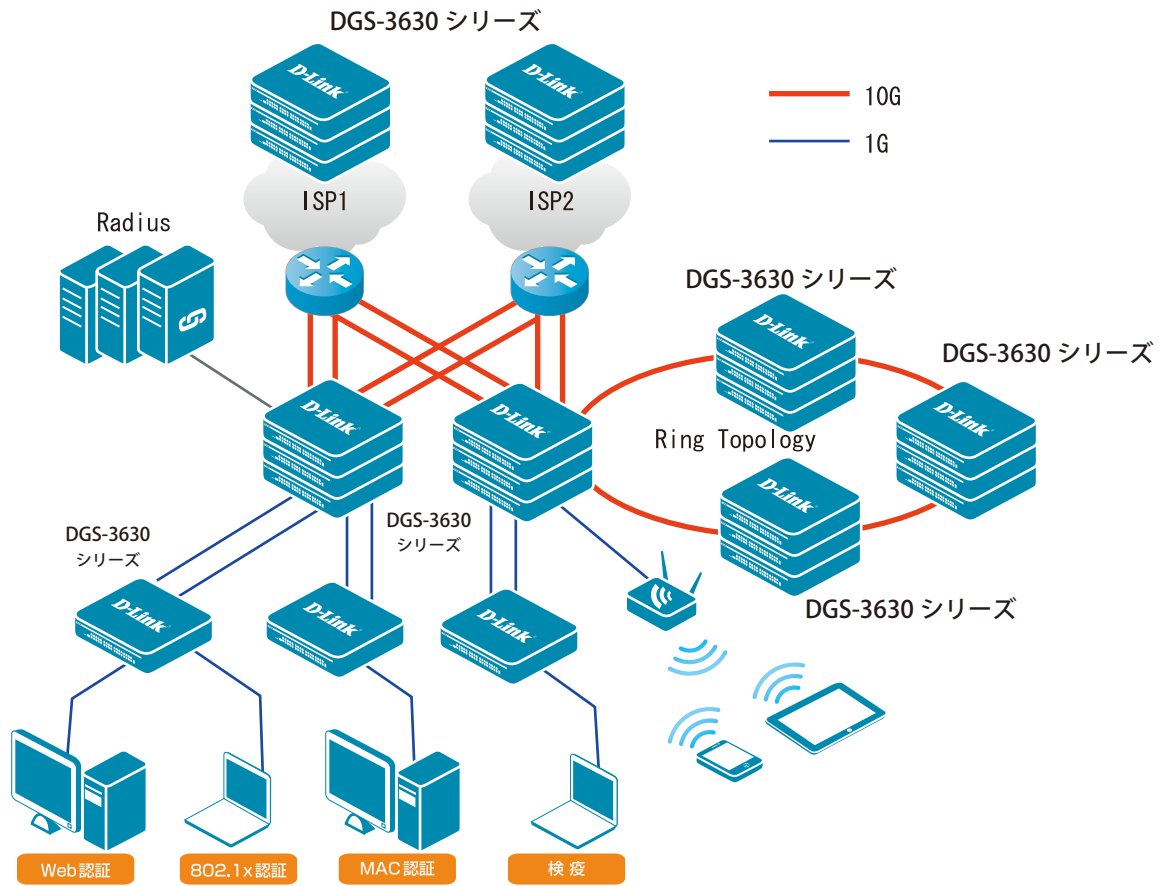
DGS-3630 シリーズ

D-Link

D-Link

10G

1G

ISP1

ISP2

Radius

DGS-3630 シリーズ

DGS-3630 シリーズ

D-Link

D-Link

D-Link

D-Link

Ring Topology

D-Link

D-Link

DGS-3630 シリーズ

DGS-3630 シリーズ

DGS-3630 シリーズ

D-Link

D-Link

D-Link

Web認証

802.1x認証

MAC認証

検疫